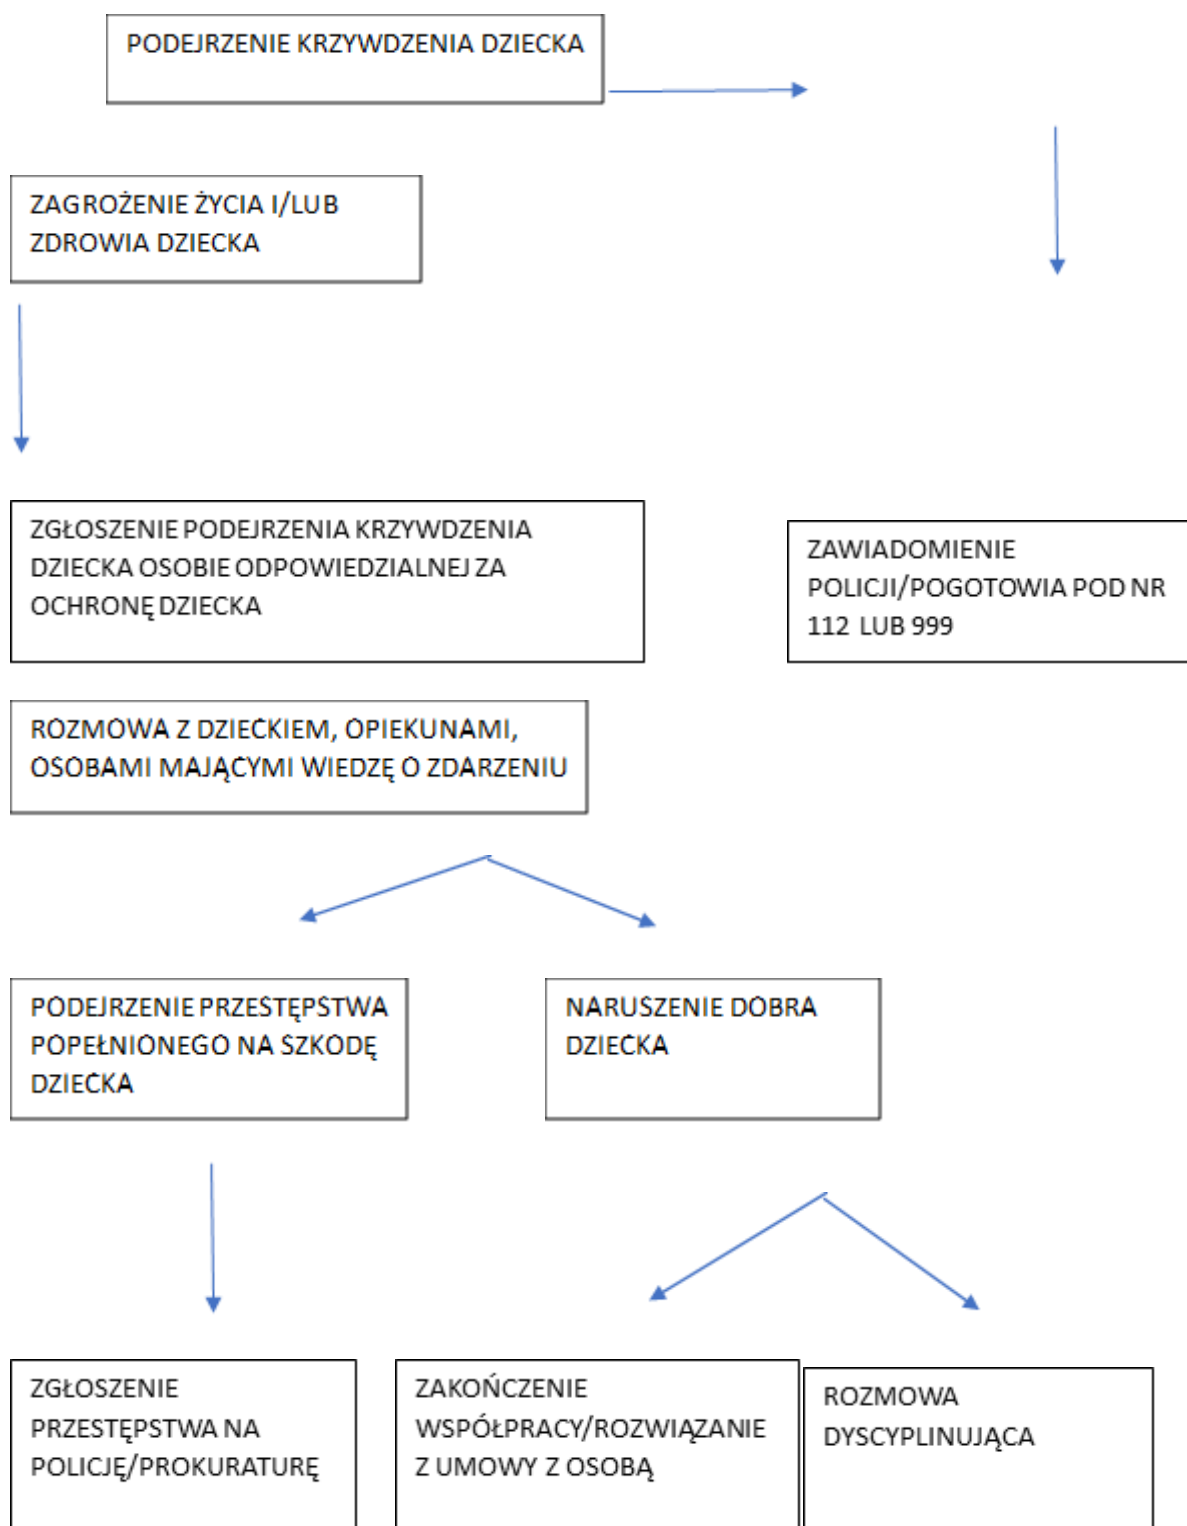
PODEJRZENIE KRZYWDZENIA DZIECKA

ZAGROŻENIE ŻYCIA I/LUB ZDROWIA DZIECKA

ZGŁOSZENIE PODEJRZENIA KRZYWDZENIA DZIECKA OSOBIE ODPOWIEDZIALNEJ ZA OCHRONĘ DZIECKA

ZAWIADOMIENIE POLICJI/POGOTOWIA POD NR 112 LUB 999

ROZMOWA Z DZIECKIEM, OPIEKUNAMI, OSOBAMI MAJĄCYMI WIEDZĘ O ZDARZENIU

PODEJRZENIE PRZESTĘPSTWA POPEŁNIONEGO NA SZKODĘ DZIECKA

NARUSZENIE DOBRA DZIECKA

ZGŁOSZENIE PRZESTĘPSTWA NA POLICJĘ/PROKURATURĘ

ZAKOŃCZENIE WSPÓŁPRACY/ROZWIĄZANIE Z UMOWY Z OSOBĄ

ROZMOWA DYSCYPLINUJĄCA